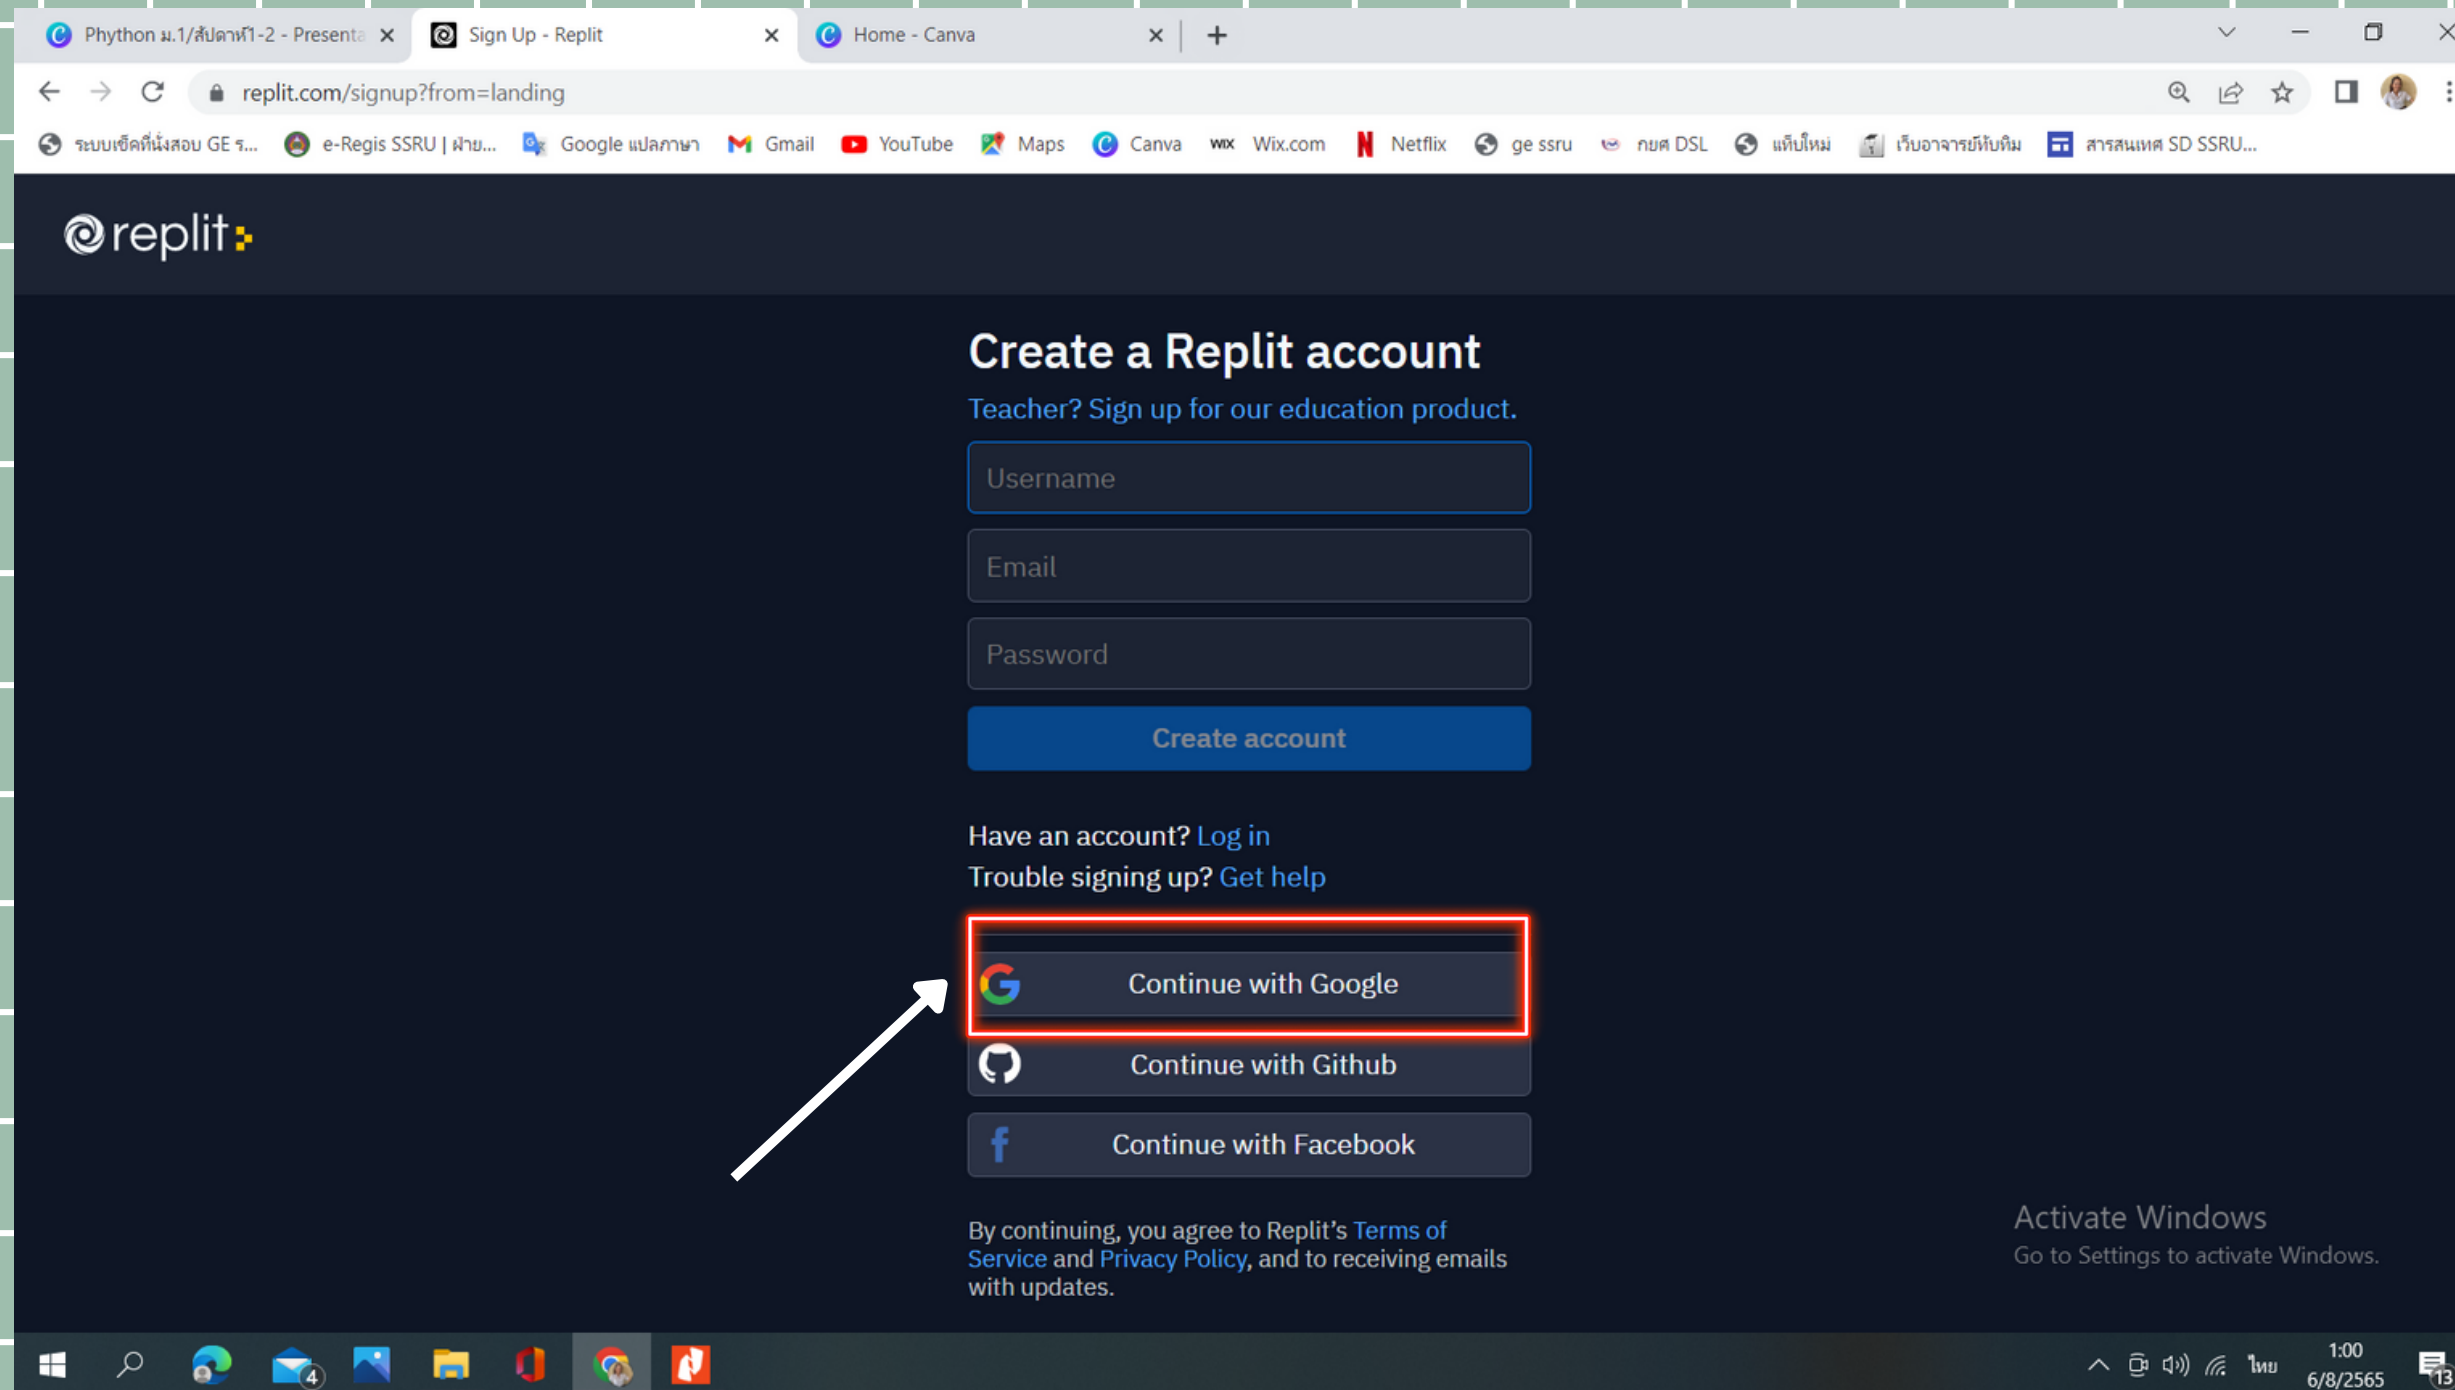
Phython ม.1/สัปดาห์1-2 - Presenta
Sign Up - Replit
Home - Canva

replit.com/signup?from=landing

ระบบเช็คที่นั่งสอบ GE ร... e-Regis SSRU | ฝ่าย... Google แปลภาษา Gmail YouTube Maps Canva Wix.com Netflix ge ssru กยศ DSL แก้บไหม่ เว็บอาจารย์ทับทิม สารสนเทศ SD SSRU...

replit

Create a Replit account

Teacher? Sign up for our education product.

Username

Email

Password

Create account

Have an account? Log in
Trouble signing up? Get help

Continue with Google

Continue with Github

Continue with Facebook

By continuing, you agree to Replit's Terms of Service and Privacy Policy, and to receiving emails with updates.

Activate Windows
Go to Settings to activate Windows.

4

ไทย 1:00 6/8/2565 13